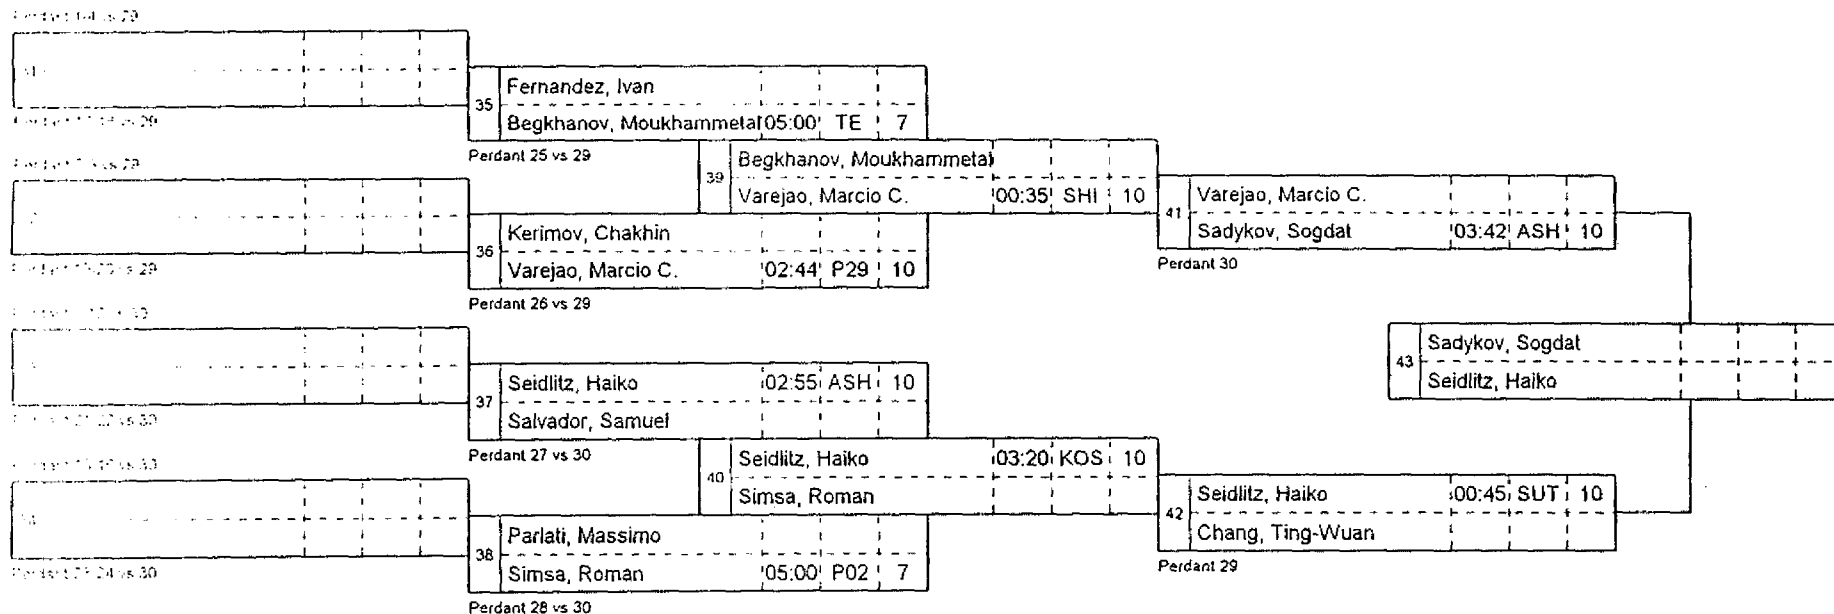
Perdant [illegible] vs 29

Perdant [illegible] vs 29

35 Fernandez, Ivan
Begkhanov, Moukhammetal 05:00 TE 7

Perdant 25 vs 29

39 Begkhanov, Moukhammetal
Varejao, Marcio C. 00:35 SHI 10

Perdant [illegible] vs 29

Perdant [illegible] vs 29

36 Kerimov, Chakhin
Varejao, Marcio C. 02:44 P29 10

Perdant 26 vs 29

41 Varejao, Marcio C.
Sadykov, Sogdat 03:42 ASH 10

Perdant 30

Perdant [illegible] vs 30

Perdant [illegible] vs 30

37 Seidlitz, Haiko 02:55 ASH 10
Salvador, Samuel

Perdant 27 vs 30

40 Seidlitz, Haiko 03:20 KOS 10
Simsa, Roman

Perdant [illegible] vs 30

Perdant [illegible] vs 30

38 Parlati, Massimo
Simsa, Roman 05:00 P02 7

Perdant 28 vs 30

42 Seidlitz, Haiko 00:45 SUT 10
Chang, Ting-Wuan

Perdant 29

43 Sadykov, Sogdat
Seidlitz, Haiko